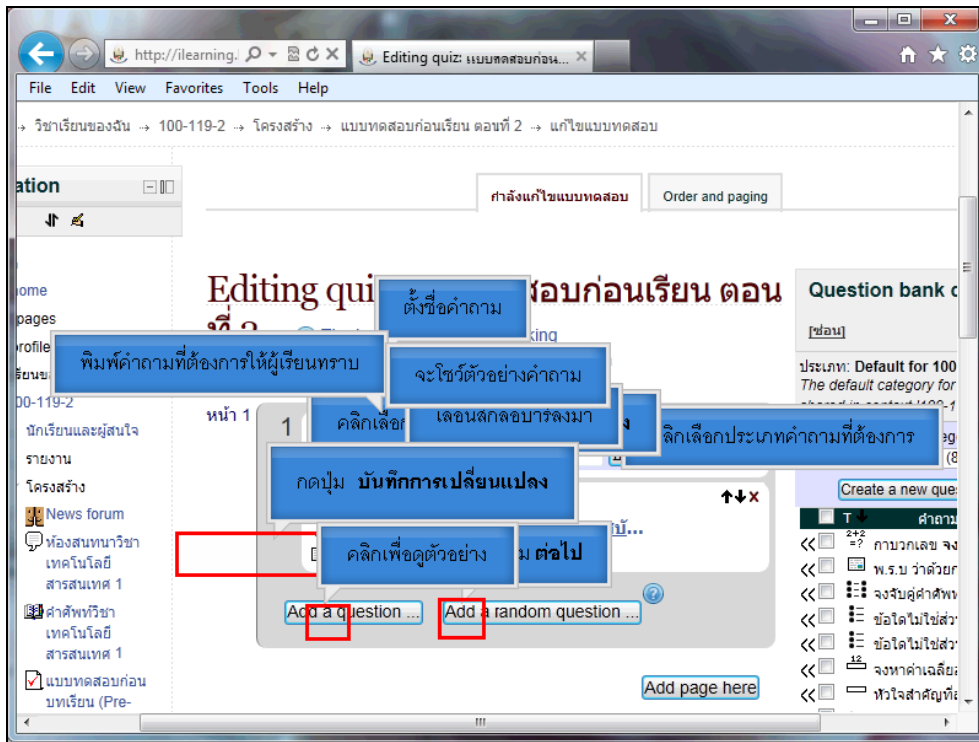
http://ilearning. Editing quiz: แบบทดสอบก่อน...

File Edit View Favorites Tools Help

→ วิชาเรียนของฉัน → 100-119-2 → โครงสร้าง → แบบทดสอบก่อนเรียน ตอนที่ 2 → แก้ไขแบบทดสอบ

ation

ome
pages
rofile
รียนข
00-119-2
นักเรียนและผู้สนใจ
รายงาน
โครงสร้าง
News forum
ห้องสนทนาวิชา เทคโนโลยีสารสนเทศ 1
คำศัพท์วิชา เทคโนโลยีสารสนเทศ 1
แบบทดสอบก่อนบทเรียน (Pre-

กำลังแก้ไขแบบทดสอบ
Order and paging

Editing qui สอบก่อนเรียน ตอน ที่ 2

ตั้งชื่อคำถาม

พิมพ์คำถามที่ต้องการให้ผู้เรียนทราบ

จะโชว์ตัวอย่างคำถาม

king

หน้า 1

1

คลิกเลือก

เลื่อนสกอบาร์ลงมา

คลิกเลือกประเภทคำถามที่ต้องการ

กดปุ่ม บันทึกการเปลี่ยนแปลง

คลิกเพื่อดูตัวอย่าง

ต่อไป

Add a question ...
Add a random question ...
Add page here

Question bank c
[ซ่อน]
ประเภท: Default for 100
The default category for
Create a new que
T
คำถาม
กาบวกเลข จง
พ.ร.บ ว่าด้วยก
จงจับคู่คำศัพ
ข้อใดไม่ใช่ส่ว
ข้อใดไม่ใช่ส่ว
จงหาค่าเฉลี่ย
หัวใจสำคัญที่